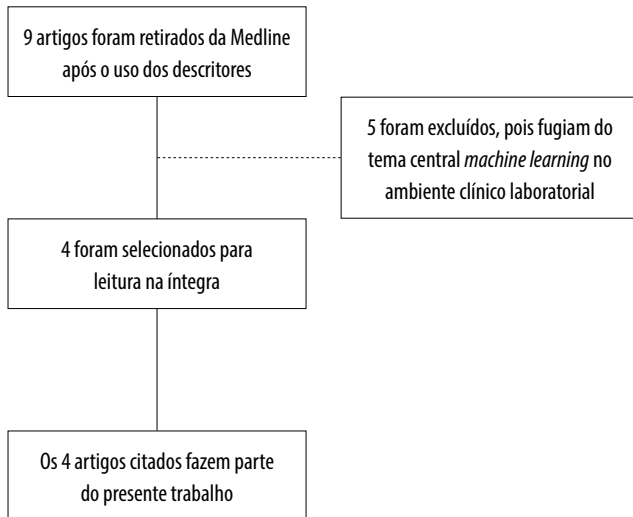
9 artigos foram retirados da Medline após o uso dos descritores

5 foram excluídos, pois fugiam do tema central *machine learning* no ambiente clínico laboratorial

4 foram selecionados para leitura na íntegra

Os 4 artigos citados fazem parte do presente trabalho